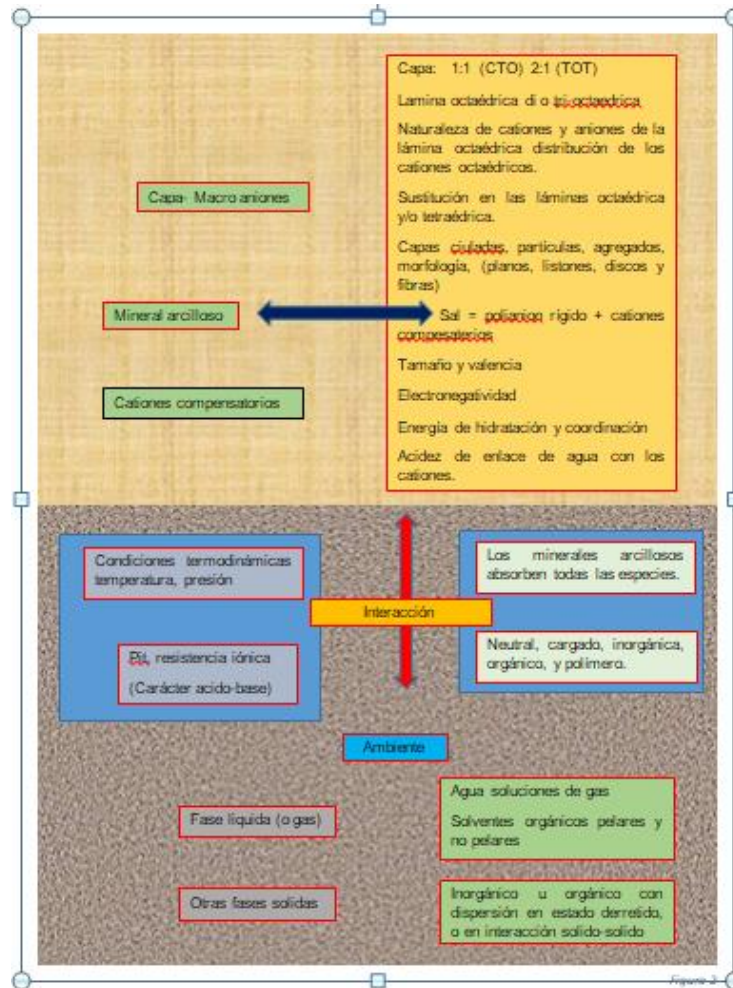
Capa: 1:1 (CTO) 2:1 (TOT)

Lamina octaédrica di o tri octaedrica

Naturaleza de cationes y aniones de la lámina octaédrica distribución de los cationes octaédricos.

Sustitución en las láminas octaédrica y/o tetraédrica.

Capas ciuladas, partículas, agregados, morfología, (planos, listones, discos y fibras)

Sal = polianion rigido + cationes compesatorios

Tamaño y valencia

Electronegatividad

Energía de hidratación y coordinación

Acidez de enlace de agua con los cationes.

Capa- Macro aniones

Mineral arcilloso

Cationes compensatorios

Condiciones termodinámicas temperatura, presión

PH, resistencia iónica

(Carácter acido-base)

Interacción

Los minerales arcillosos absorben todas las especies.

Neutral, cargado, inorgánica, orgánico, y polímero.

Ambiente

Fase liquida (o gas)

Agua soluciones de gas

Solventes orgánicos polares y no polares

Otras fases solidas

Inorgánico u orgánico con dispersión en estado derretido, o en interacción solido-solido

Figura 3